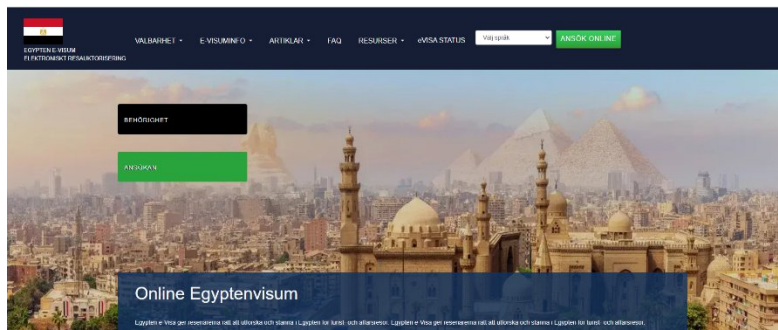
EGYPTEN E-VISUM
ELEKTRONISKT RESAUKTORISERING

VALBARHET ▾ E-VISUMINFO ▾ ARTIKLAR ▾ FAQ RESURSER ▾ eVISA STATUS Välj språk ANSÖK ONLINE

BEHÖRIGHET

ANSÖKAN

Online Egyptenvisum

Egypten e-Visa ger resenärerna rätt att utforska och stanna i Egypten för turist- och affärsresor. Egypten e-Visa ger resenärerna rätt att utforska och stanna i Egypten för turist- och affärsresor.